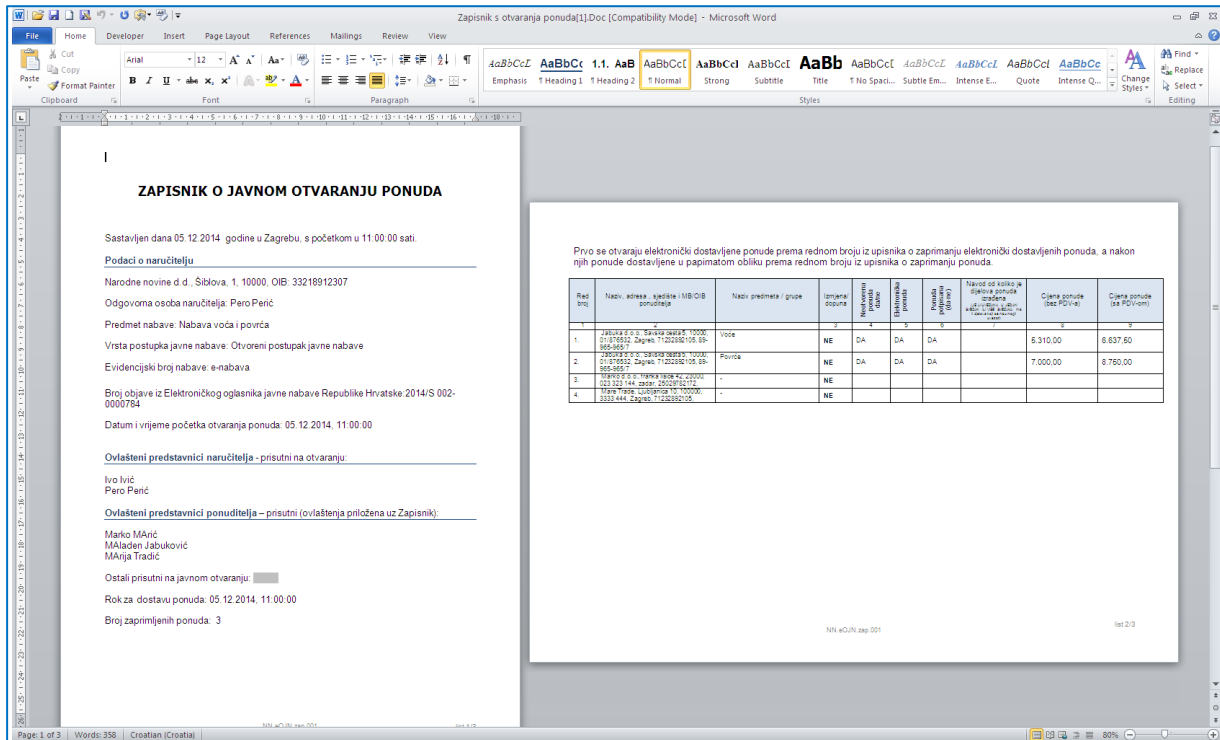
Zapisnik s otvaranja ponuda[1].Doc [Compatibility Mode] - Microsoft Word

File Home Developer Insert Page Layout References Mailings Review View

Cut
Copy
Paste
Format Painter
Clipboard

Arial 12
Font

Paragraph

AaBbCcL Emphasis
AaBbCc ¶ Heading 1
1.1. AaB ¶ Heading 2
AaBbCcI ¶ Normal
AaBbCcI Strong
AaBbCcI Subtitle
AaBb Title
AaBbCcI ¶ No Spaci...
AaBbCcL Subtle Em...
AaBbCcL Intense E...
AaBbCcI Quote
AaBbCc Intense Q...
Change Styles
Styles

Find
Replace
Select
Editing

ZAPISNIK O JAVNOM OTVARANJU PONUDA

Sastavljen dana 05.12.2014 godine u Zagrebu, s početkom u 11:00:00 sati.

Podaci o naručitelju

Narodne novine d.d., Šiblova, 1, 10000, OIB: 33218912307

Odgovorna osoba naručitelja: Pero Perić

Predmet nabave: Nabava voća i povrća

Vrsta postupka javne nabave: Otvoreni postupak javne nabave

Evidencijski broj nabave: e-nabava

Broj objave iz Elektroničkog oglasnika javne nabave Republike Hrvatske:2014/S 002-0000764

Datum i vrijeme početka otvaranja ponuda: 05.12.2014, 11:00:00

Ovlašteni predstavnici naručitelja - prisutni na otvaranju:

Ivo Ivić
Pero Perić

Ovlašteni predstavnici ponuditelja – prisutni (ovlaštenja priložena uz Zapisnik):

Marko MArić
MAladen Jabuković
MArija Tradić

Ostali prisutni na javnom otvaranju:

Rok za dostavu ponuda: 05.12.2014, 11:00:00

Broj zaprimljenih ponuda: 3

NN eOJN zap.001

Prvo se otvaraju elektronički dostavljene ponude prema rednom broju iz upisnika o zaprimanju elektronički dostavljenih ponuda, a nakon njih ponude dostavljene u papirnatom obliku prema rednom broju iz upisnika o zaprimanju ponuda.

| Red broj | Naziv, adresa, sjedište i MB/OIB ponuditelja | Naziv predmeta / grupe | Izmjena/ dopuna | Neotvorenu ponuda dobe | Elektronička ponuda | Ponuda potpisana (da/ne) | Navod od koliko je dijelova ponuda izrađena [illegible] | Cijena ponude (bez PDV-a) | Cijena ponude (sa PDV-om) |
|---|---|---|---|---|---|---|---|---|---|
| 1 | 2 | | 3 | 4 | 5 | 6 | 7 | 8 | 9 |
| 1. | Jabuka d.o.o., Savska cesta 5, 10000, 01/876532, Zagreb, 71232892105, 89-965-965/7 | Voće | NE | DA | DA | DA | | 5.310,00 | 6.637,50 |
| 2. | Jabuka d.o.o., Savska cesta 5, 10000, 01/876532, Zagreb, 71232892105, 89-965-965/7 | Povrće | NE | DA | DA | DA | | 7.000,00 | 8.750,00 |
| 3. | Marko d.o.o., franka laće 42, 23000 023 323 144, zadar, 25029782172, | - | NE | | | | | | |
| 4. | Mare Trade, Ljubljanica 10, 100000, 3333 444, Zagreb, 71232892105, | - | NE | | | | | | |

NN eOJN zap.001

list 2/3

Page: 1 of 3 | Words: 358 | Croatian (Croatia) | 80%